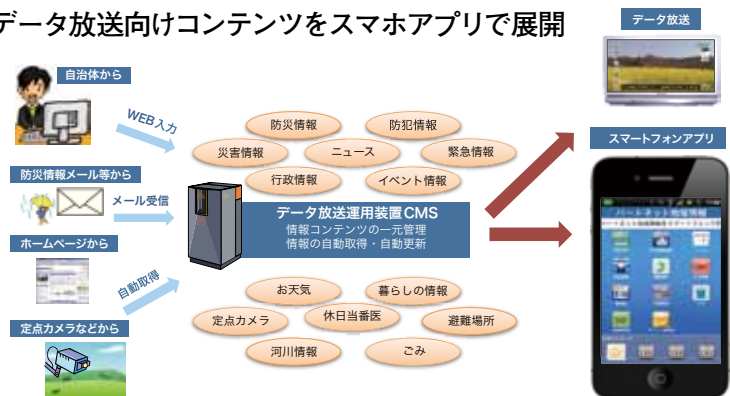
データ放送向けコンテンツをスマホアプリで展開

データ放送

自治体から

WEB入力

防災情報　防犯情報
災害情報　ニュース　緊急情報
行政情報　イベント情報

スマートフォンアプリ

防災情報メール等から

メール受信

データ放送運用装置CMS
情報コンテンツの一元管理
情報の自動取得・自動更新

ホームページから

自動取得

お天気　暮らしの情報
定点カメラ　休日当番医　避難場所
河川情報　ごみ

定点カメラなどから